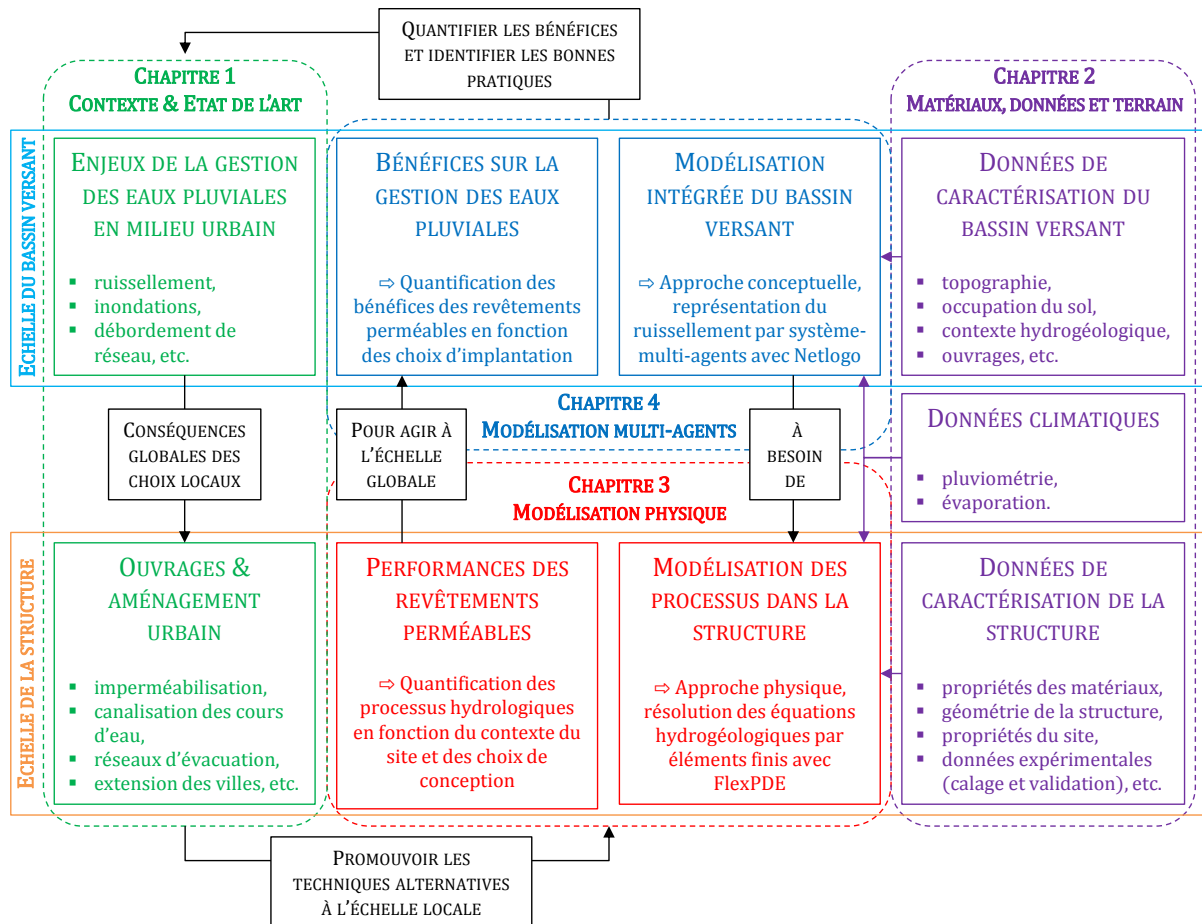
QUANTIFIER LES BÉNÉFICES ET IDENTIFIER LES BONNES PRATIQUES

CHAPITRE 1
CONTEXTE & ETAT DE L'ART

CHAPITRE 2
MATÉRIAUX, DONNÉES ET TERRAIN

ECHELLE DU BASSIN VERSANT

ENJEUX DE LA GESTION DES EAUX PLUVIALES EN MILIEU URBAIN

- ruissellement,
- inondations,
- débordement de réseau, etc.

BÉNÉFICES SUR LA GESTION DES EAUX PLUVIALES

⇨ Quantification des bénéfices des revêtements perméables en fonction des choix d'implantation

MODÉLISATION INTÉGRÉE DU BASSIN VERSANT

⇨ Approche conceptuelle, représentation du ruissellement par système-multi-agents avec Netlogo

DONNÉES DE CARACTÉRISATION DU BASSIN VERSANT

- topographie,
- occupation du sol,
- contexte hydrogéologique,
- ouvrages, etc.

CONSÉQUENCES GLOBALES DES CHOIX LOCAUX

POUR AGIR À L'ÉCHELLE GLOBALE

CHAPITRE 4
MODÉLISATION MULTI-AGENTS

À BESOIN DE

DONNÉES CLIMATIQUES

- pluviométrie,
- évaporation.

CHAPITRE 3
MODÉLISATION PHYSIQUE

ECHELLE DE LA STRUCTURE

OUVRAGES & AMÉNAGEMENT URBAIN

- imperméabilisation,
- canalisation des cours d'eau,
- réseaux d'évacuation,
- extension des villes, etc.

PERFORMANCES DES REVÊTEMENTS PERMÉABLES

⇨ Quantification des processus hydrologiques en fonction du contexte du site et des choix de conception

MODÉLISATION DES PROCESSUS DANS LA STRUCTURE

⇨ Approche physique, résolution des équations hydrogéologiques par éléments finis avec FlexPDE

DONNÉES DE CARACTÉRISATION DE LA STRUCTURE

- propriétés des matériaux,
- géométrie de la structure,
- propriétés du site,
- données expérimentales (calage et validation), etc.

PROMOUVOIR LES TECHNIQUES ALTERNATIVES À L'ÉCHELLE LOCALE